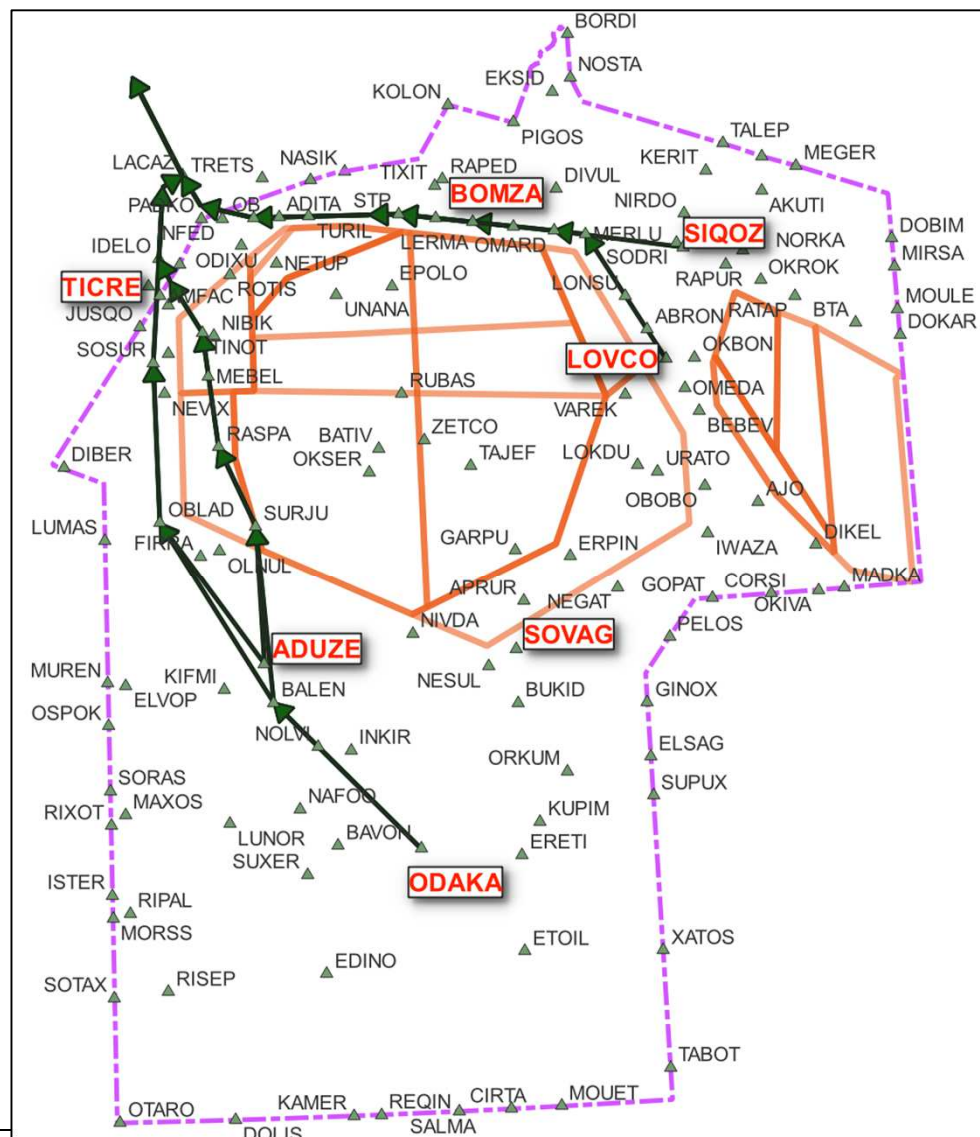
BORDI
NOSTA
EKSID
KOLON
PIGOS
TALEP
KERIT
MEGER
LACAZ
TRETS
NASIK
TIXIT
RAPED
DIVUL
BOMZA
NIRDO
AKUTI
PALKO
OB
ADITA
STP
MERLU
SIQOZ
DOBIM
NFED
TURIL
LERMA
OMARD
SODRI
NORKA
MIRSA
IDELO
ODIXU
NETUP
EPOLO
LONSU
RAPUR
OKROK
TICRE
ROTIS
MOULE
JUSQO
MFAC
UNANA
ABRON
RATAP
BTA
DOKAR
NIBIK
SOSUR
TINOT
LOVCO
OKBON
MEBEL
RUBAS
OMEDA
NEVIX
VAREK
BEBEV
RASPA
BATIV
ZETCO
DIBER
OKSER
TAJEF
LOKDU
URATO
OBOBO
AJO
OBLAD
SURJU
LUMAS
DIKEL
FIRPA
GARPU
ERPIN
IWAZA
OLNUL
APRUR
GOPAT
CORSI
MADKA
NEGAT
OKIVA
NIVDA
SOVAG
PELOS
ADUZE
MUREN
KIFMI
NESUL
ELVOP
BALEN
BUKID
GINOX
OSPOK
NOLVI
INKIR
ELSAG
ORKUM
SORAS
SUPUX
MAXOS
NAFOO
RIXOT
KUPIM
LUNOR
BAVON
ERETI
SUXER
ODAKA
ISTER
RIPAL
MORSS
XATOS
ETOIL
EDINO
SOTAX
RISEP
TABOT
OTARO
KAMER
REQIN
CIRTA
MOUET
DOLIS
SALMA